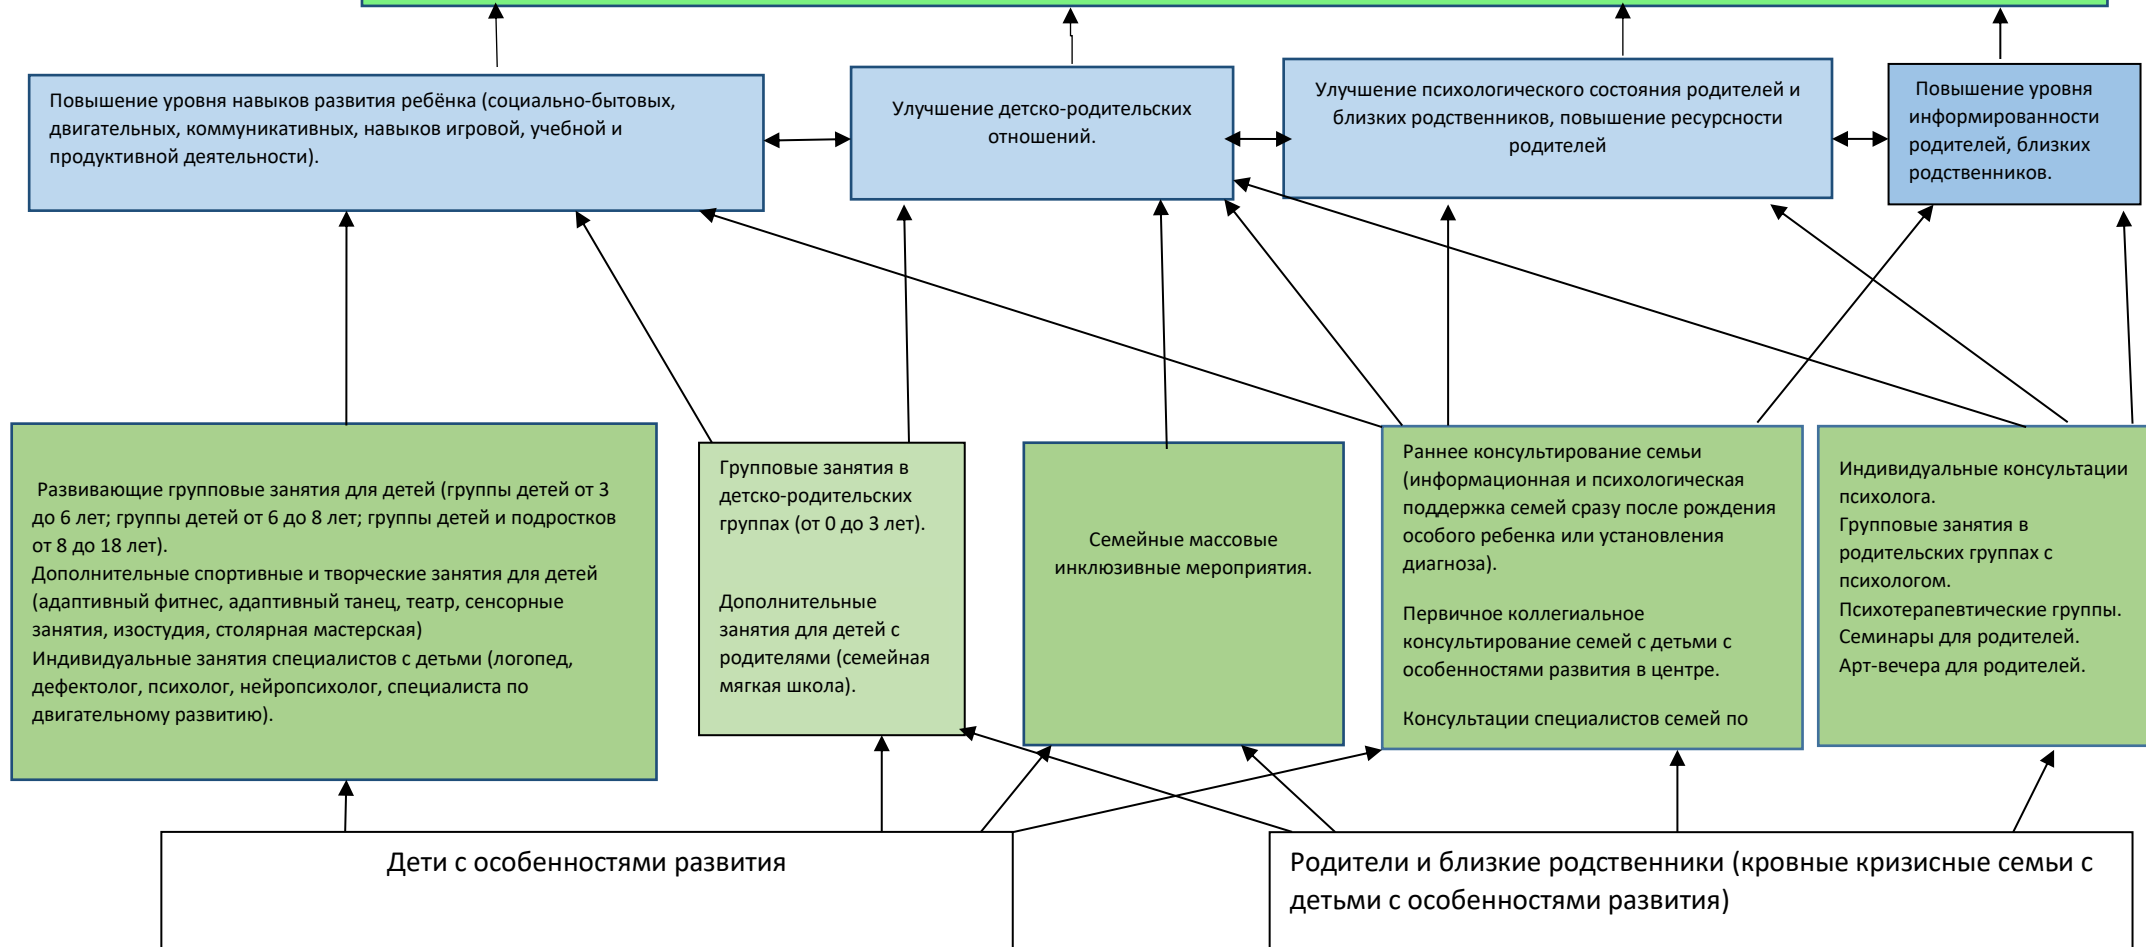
Повышение уровня навыков развития ребёнка (социально-бытовых, двигательных, коммуникативных, навыков игровой, учебной и продуктивной деятельности).

Улучшение детско-родительских отношений.

Улучшение психологического состояния родителей и близких родственников, повышение ресурсности родителей

Повышение уровня информированности родителей, близких родственников.

Развивающие групповые занятия для детей (группы детей от 3 до 6 лет; группы детей от 6 до 8 лет; группы детей и подростков от 8 до 18 лет).
Дополнительные спортивные и творческие занятия для детей (адаптивный фитнес, адаптивный танец, театр, сенсорные занятия, изостудия, столярная мастерская)
Индивидуальные занятия специалистов с детьми (логопед, дефектолог, психолог, нейропсихолог, специалиста по двигательному развитию).

Групповые занятия в детско-родительских группах (от 0 до 3 лет).

Дополнительные занятия для детей с родителями (семейная мягкая школа).

Семейные массовые инклюзивные мероприятия.

Раннее консультирование семьи (информационная и психологическая поддержка семей сразу после рождения особого ребенка или установления диагноза).

Первичное коллегиальное консультирование семей с детьми с особенностями развития в центре.

Консультации специалистов семей по

Индивидуальные консультации психолога.
Групповые занятия в родительских группах с психологом.
Психотерапевтические группы.
Семинары для родителей.
Арт-вечера для родителей.

Дети с особенностями развития

Родители и близкие родственники (кровные кризисные семьи с детьми с особенностями развития)